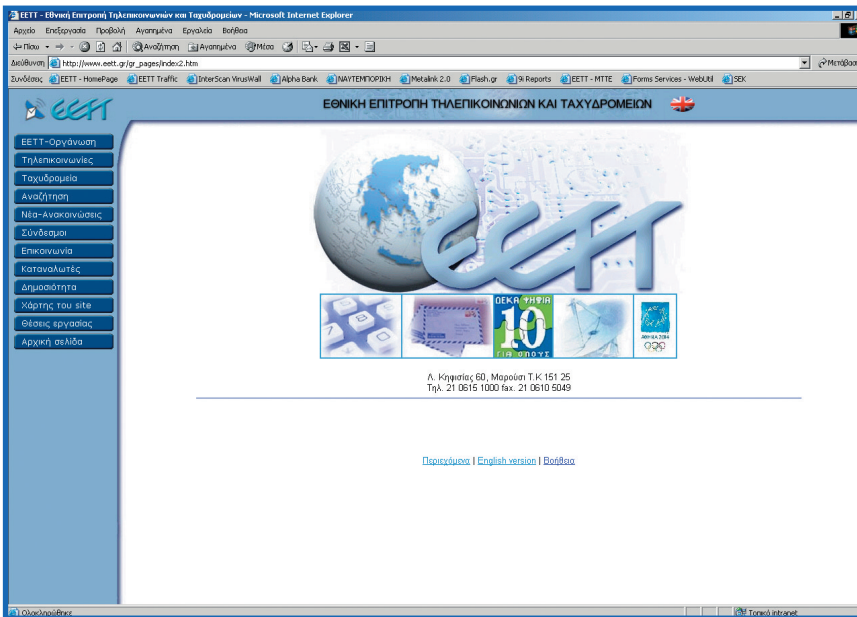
ΕΕΤΤ - Εθνική Επιτροπή Τηλεπικοινωνιών και Ταχυδρομείων - Microsoft Internet Explorer

Αρχείο Επεξεργασία Προβολή Αγαπημένα Εργαλεία Βοήθεια

Πίσω Αναζήτηση Αγαπημένα Μέσα

Διεύθυνση http://www.eett.gr/gr_pages/index2.htm Μετάβαση

Συνδέσεις EETT - HomePage EETT Traffic InterScan VirusWall Alpha Bank ΝΑΥΤΕΜΠΟΡΙΚΗ Metalink 2.0 Flash.gr 9i Reports EETT - MTTE Forms Services - WebUtil SEK

EETT

ΕΘΝΙΚΗ ΕΠΙΤΡΟΠΗ ΤΗΛΕΠΙΚΟΙΝΩΝΙΩΝ ΚΑΙ ΤΑΧΥΔΡΟΜΕΙΩΝ

ΕΕΤΤ-Οργάνωση
Τηλεπικοινωνίες
Ταχυδρομεία
Αναζήτηση
Νέα-Ανακοινώσεις
Σύνδεσμοι
Επικοινωνία
Καταναλωτές
Δημοσιότητα
Χάρτης του site
Θέσεις εργασίας
Αρχική σελίδα

EETT

ΔΕΚΑΨΗΦΙΑ 10 ΓΙΑ ΟΛΟΥΣ

Αθήνα 2004

Λ. Κηφισίας 60, Μαρούσι Τ.Κ 151 25
Τηλ. 21 0615 1000 fax. 21 0610 5049

Περιεχόμενα | English version | Βοήθεια

Ολοκληρώθηκε

Τοπικό intranet